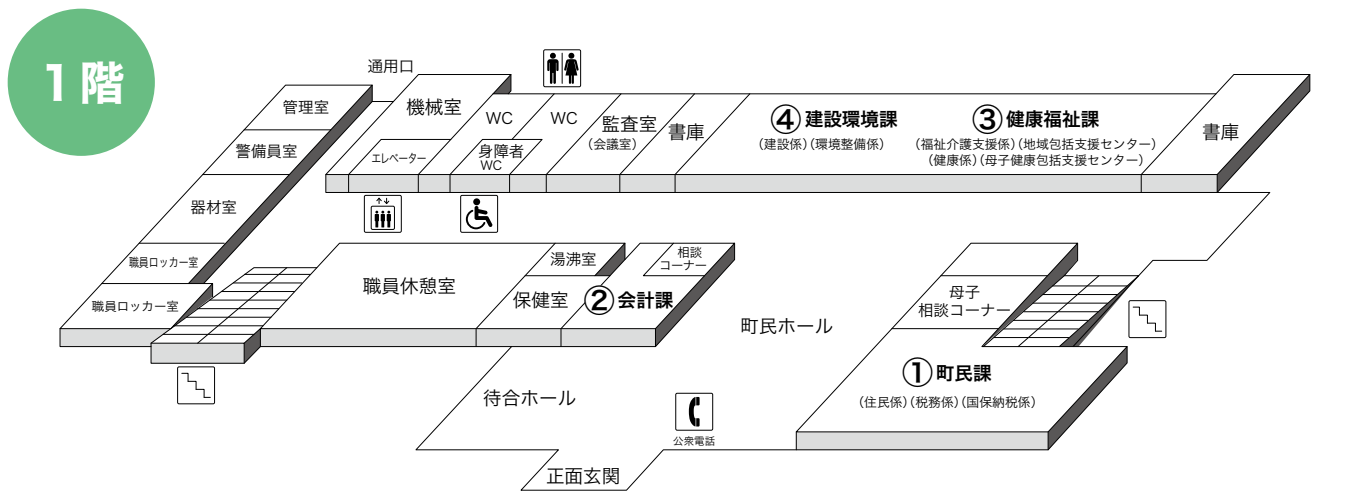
1階

通用口

管理室

警備員室

器材室

職員ロッカー室

職員ロッカー室

機械室

エレベーター

WC

WC

身障者 WC

監査室 (会議室)

書庫

④ 建設環境課
(建設係)(環境整備係)

③ 健康福祉課
(福祉介護支援係)(地域包括支援センター)
(健康係)(母子健康包括支援センター)

書庫

職員休憩室

湯沸室

相談 コーナー

保健室

② 会計課

町民ホール

母子 相談コーナー

① 町民課
(住民係)(税務係)(国保納税係)

待合ホール

公衆電話

正面玄関